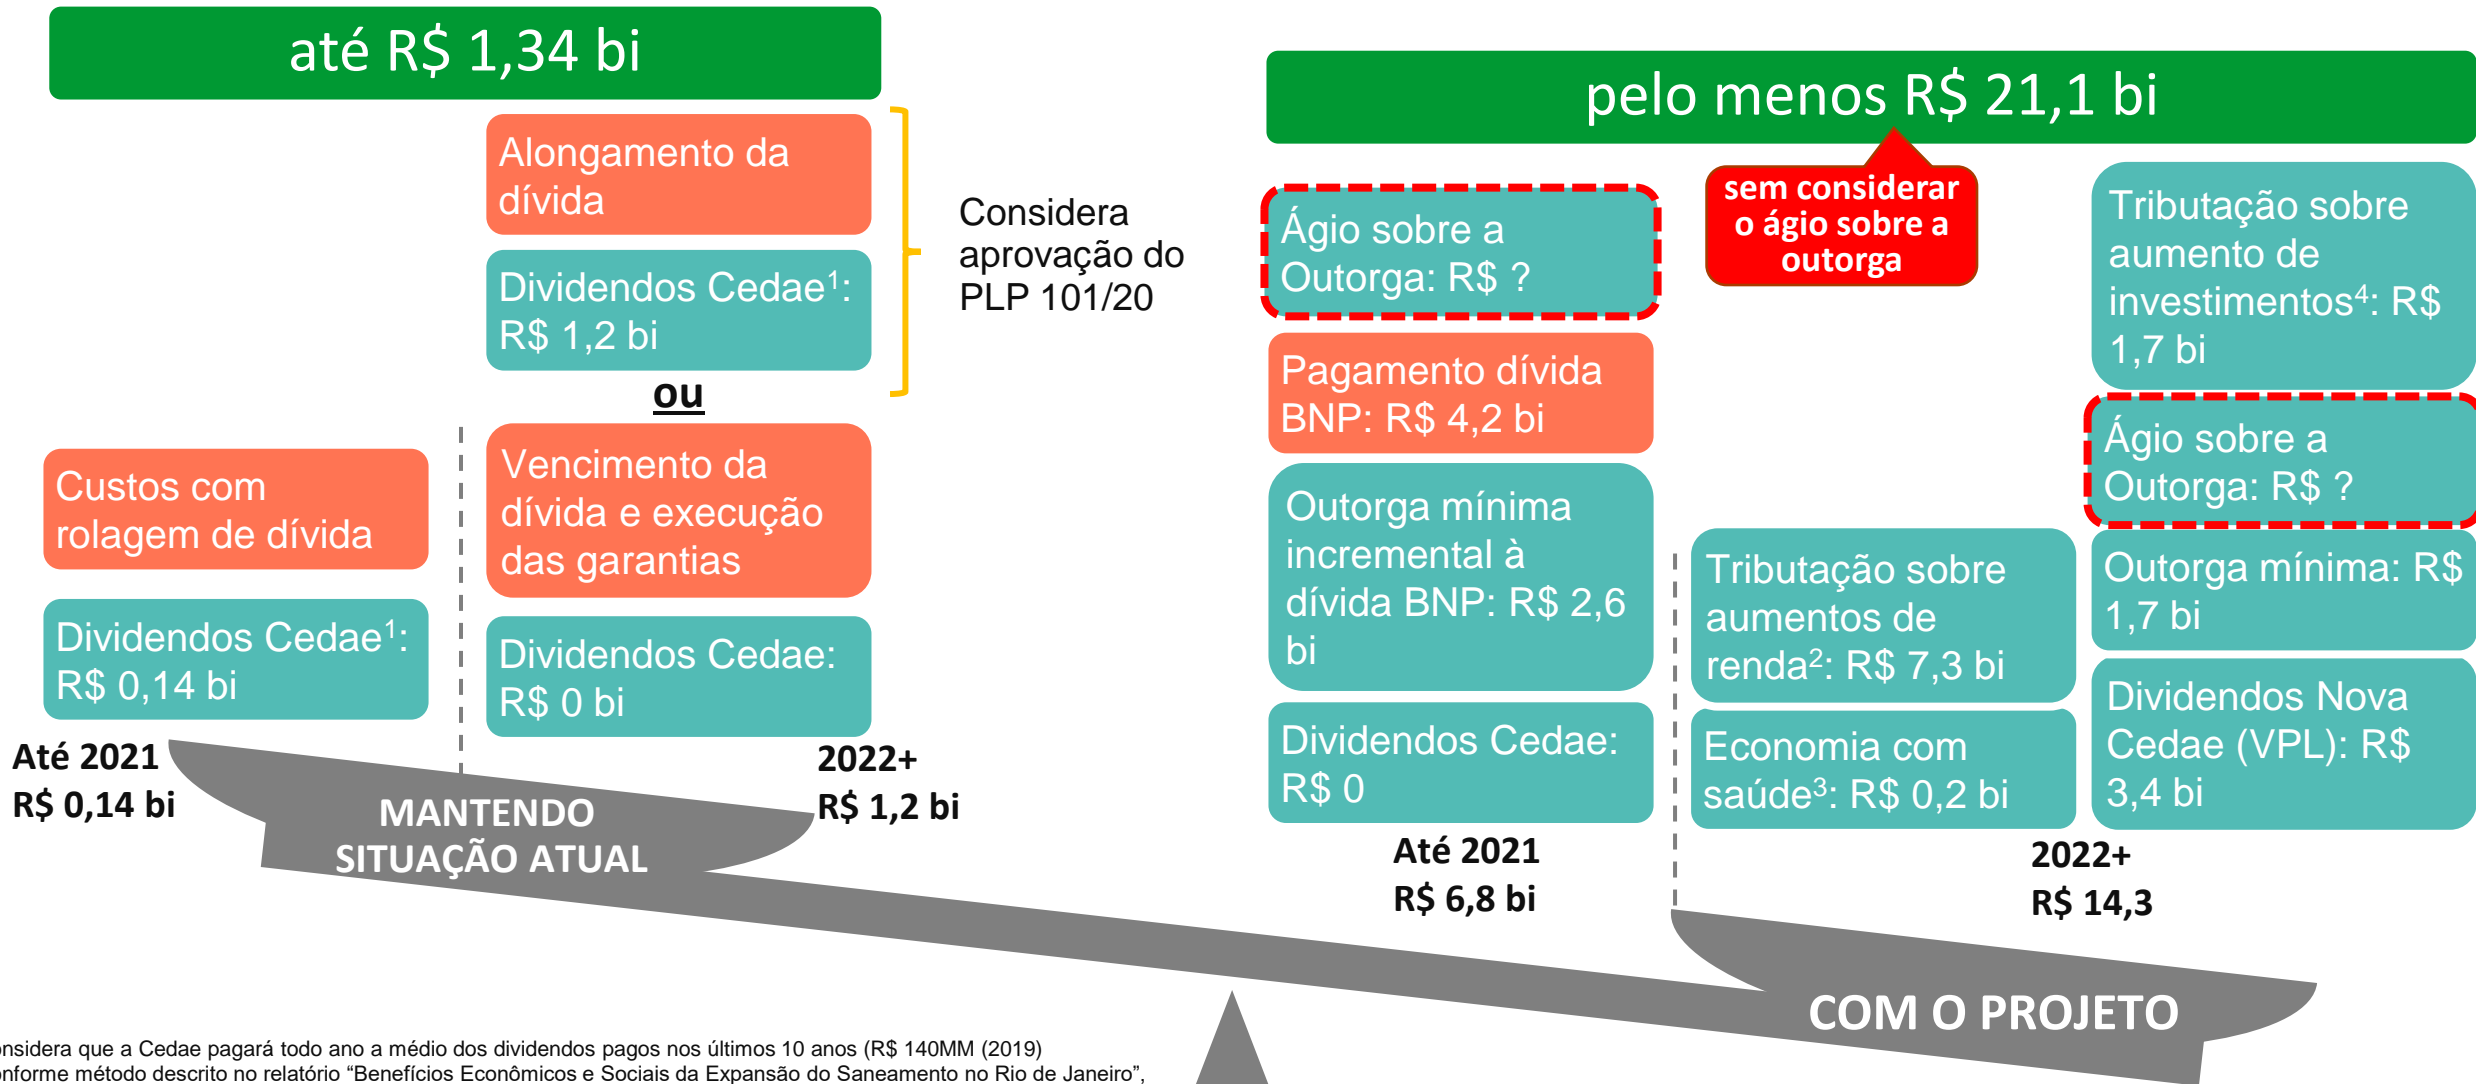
até R$ 1,34 bi

Alongamento da dívida

Dividendos Cedae¹: R$ 1,2 bi

ou

Considera aprovação do PLP 101/20

Custos com rolagem de dívida

Dividendos Cedae¹: R$ 0,14 bi

Vencimento da dívida e execução das garantias

Dividendos Cedae: R$ 0 bi

Até 2021
R$ 0,14 bi

2022+
R$ 1,2 bi

MANTENDO SITUAÇÃO ATUAL

pelo menos R$ 21,1 bi

Ágio sobre a Outorga: R$ ?

sem considerar o ágio sobre a outorga

Tributação sobre aumento de investimentos⁴: R$ 1,7 bi

Pagamento dívida BNP: R$ 4,2 bi

Ágio sobre a Outorga: R$ ?

Outorga mínima incremental à dívida BNP: R$ 2,6 bi

Tributação sobre aumentos de renda²: R$ 7,3 bi

Outorga mínima: R$ 1,7 bi

Dividendos Cedae: R$ 0

Economia com saúde³: R$ 0,2 bi

Dividendos Nova Cedae (VPL): R$ 3,4 bi

Até 2021
R$ 6,8 bi

2022+
R$ 14,3

COM O PROJETO

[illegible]nsidera que a Cedae pagará todo ano a médio dos dividendos pagos nos últimos 10 anos (R$ 140MM (2019)
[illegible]nforme método descrito no relatório “Benefícios Econômicos e Sociais da Expansão do Saneamento no Rio de Janeiro”,